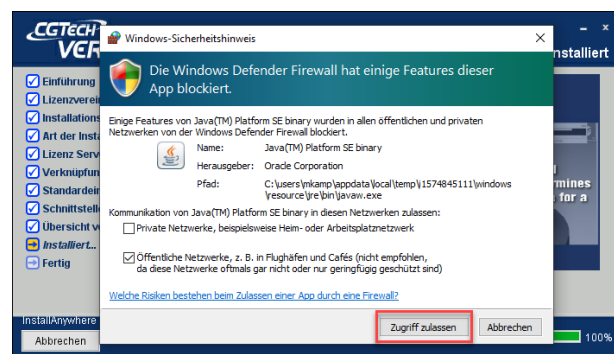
CGTECH VER

installiert

Einführung
Lizenzvere
Installation
Art der Insta
Lizenz Serv
Verknüpfun
Standardei
Schnittstell
Übersicht v
Installiert...
Fertig

rmines
for a

InstallAnywhere
Abbrechen

100%

Windows-Sicherheitshinweis

×

Die Windows Defender Firewall hat einige Features dieser App blockiert.

Einige Features von Java(TM) Platform SE binary wurden in allen öffentlichen und privaten Netzwerken von der Windows Defender Firewall blockiert.

| | |
|---|---|
| Name: | Java(TM) Platform SE binary |
| Herausgeber: | Oracle Corporation |
| Pfad: | C:\users\mkamp\appdata\local\temp\1574845111\windows\resource\jre\bin\javaw.exe |

Kommunikation von Java(TM) Platform SE binary in diesen Netzwerken zulassen:

Private Netzwerke, beispielsweise Heim- oder Arbeitsplatznetzwerk

Öffentliche Netzwerke, z. B. in Flughäfen und Cafés (nicht empfohlen, da diese Netzwerke oftmals gar nicht oder nur geringfügig geschützt sind)

Welche Risiken bestehen beim Zulassen einer App durch eine Firewall?

Zugriff zulassen

Abbrechen